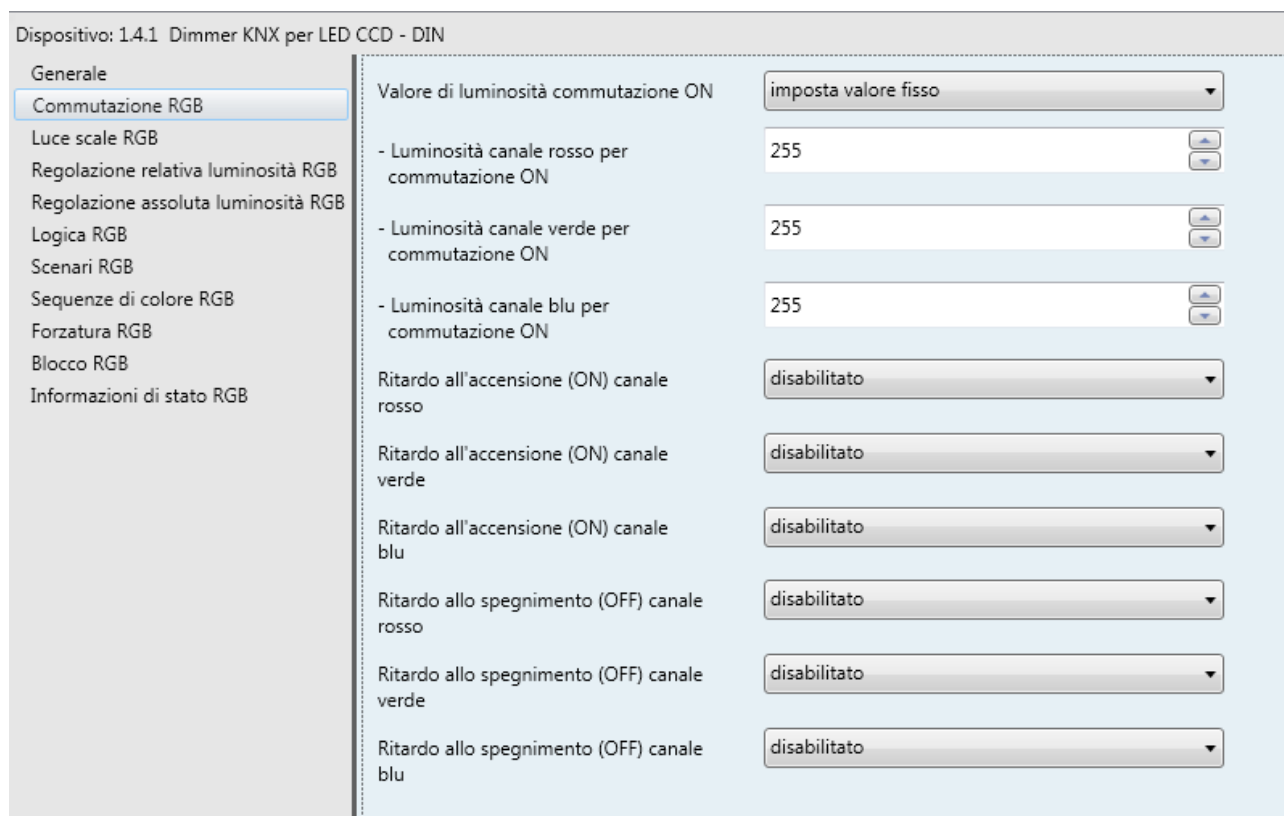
Dispositivo: 1.4.1 Dimmer KNX per LED CCD - DIN

Generale
Commutazione RGB
Luce scale RGB
Regolazione relativa luminosità RGB
Regolazione assoluta luminosità RGB
Logica RGB
Scenari RGB
Sequenze di colore RGB
Forzatura RGB
Blocco RGB
Informazioni di stato RGB

Valore di luminosità commutazione ON | imposta valore fisso

- Luminosità canale rosso per commutazione ON | 255

- Luminosità canale verde per commutazione ON | 255

- Luminosità canale blu per commutazione ON | 255

Ritardo all'accensione (ON) canale rosso | disabilitato

Ritardo all'accensione (ON) canale verde | disabilitato

Ritardo all'accensione (ON) canale blu | disabilitato

Ritardo allo spegnimento (OFF) canale rosso | disabilitato

Ritardo allo spegnimento (OFF) canale verde | disabilitato

Ritardo allo spegnimento (OFF) canale blu | disabilitato